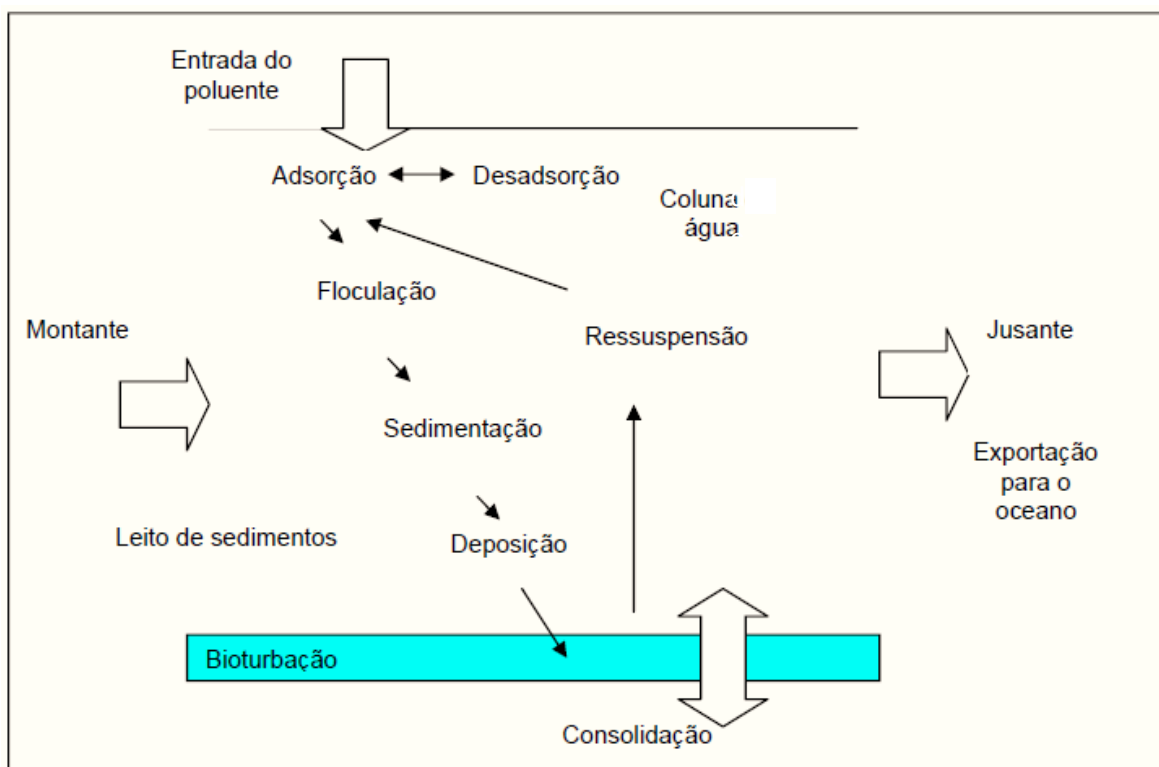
Entrada do poluente

Adsorção

Desadsorção

Coluna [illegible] água

Floculação

Montante

Ressuspensão

Jusante

Sedimentação

Exportação para o oceano

Leito de sedimentos

Deposição

Bioturbação

Consolidação